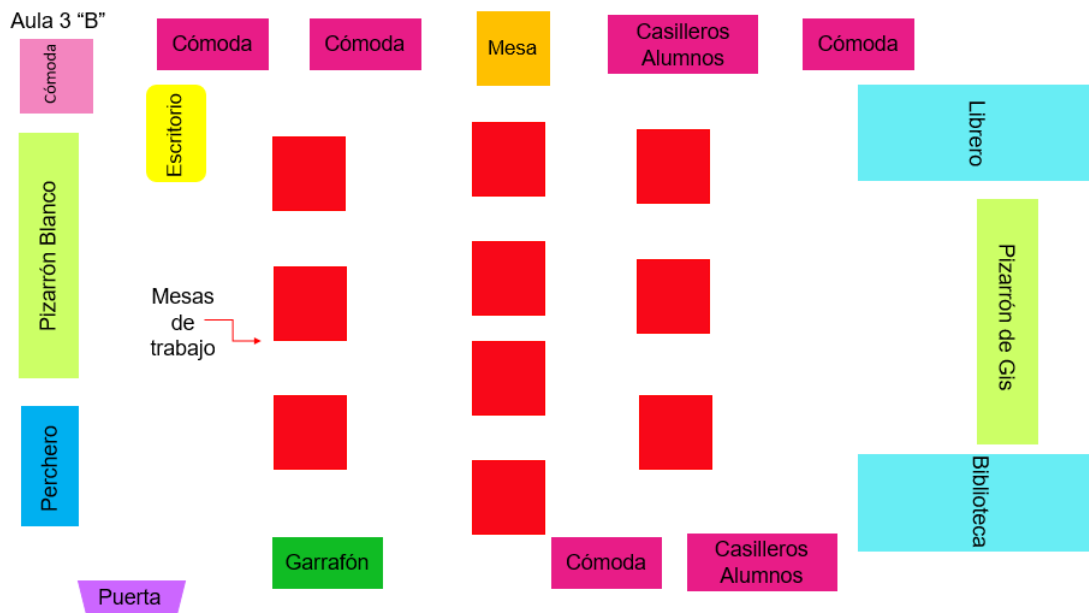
Aula 3 “B”

Cómoda

Cómoda

Cómoda

Mesa

Casilleros Alumnos

Cómoda

Escritorio

Libreo

Pizarrón Blanco

Pizarrón de Gis

Mesas de trabajo

Perchero

Biblioteca

Garrafón

Cómoda

Casilleros Alumnos

Puerta